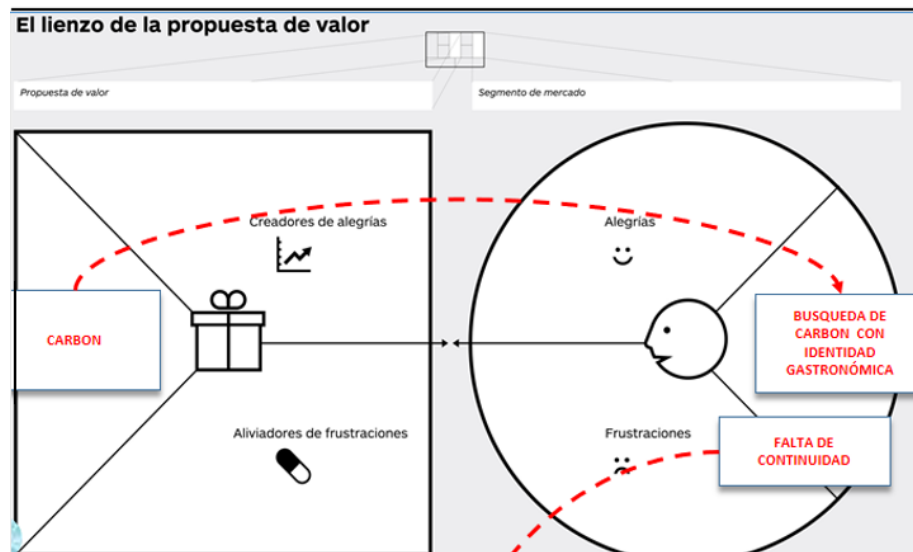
El lienzo de la propuesta de valor

Propuesta de valor

Segmento de mercado

Creadores de alegrías

Alegrías

CARBON

BUSQUEDA DE CARBON CON IDENTIDAD GASTRONÓMICA

Aliviadores de frustraciones

Frustraciones

FALTA DE CONTINUIDAD